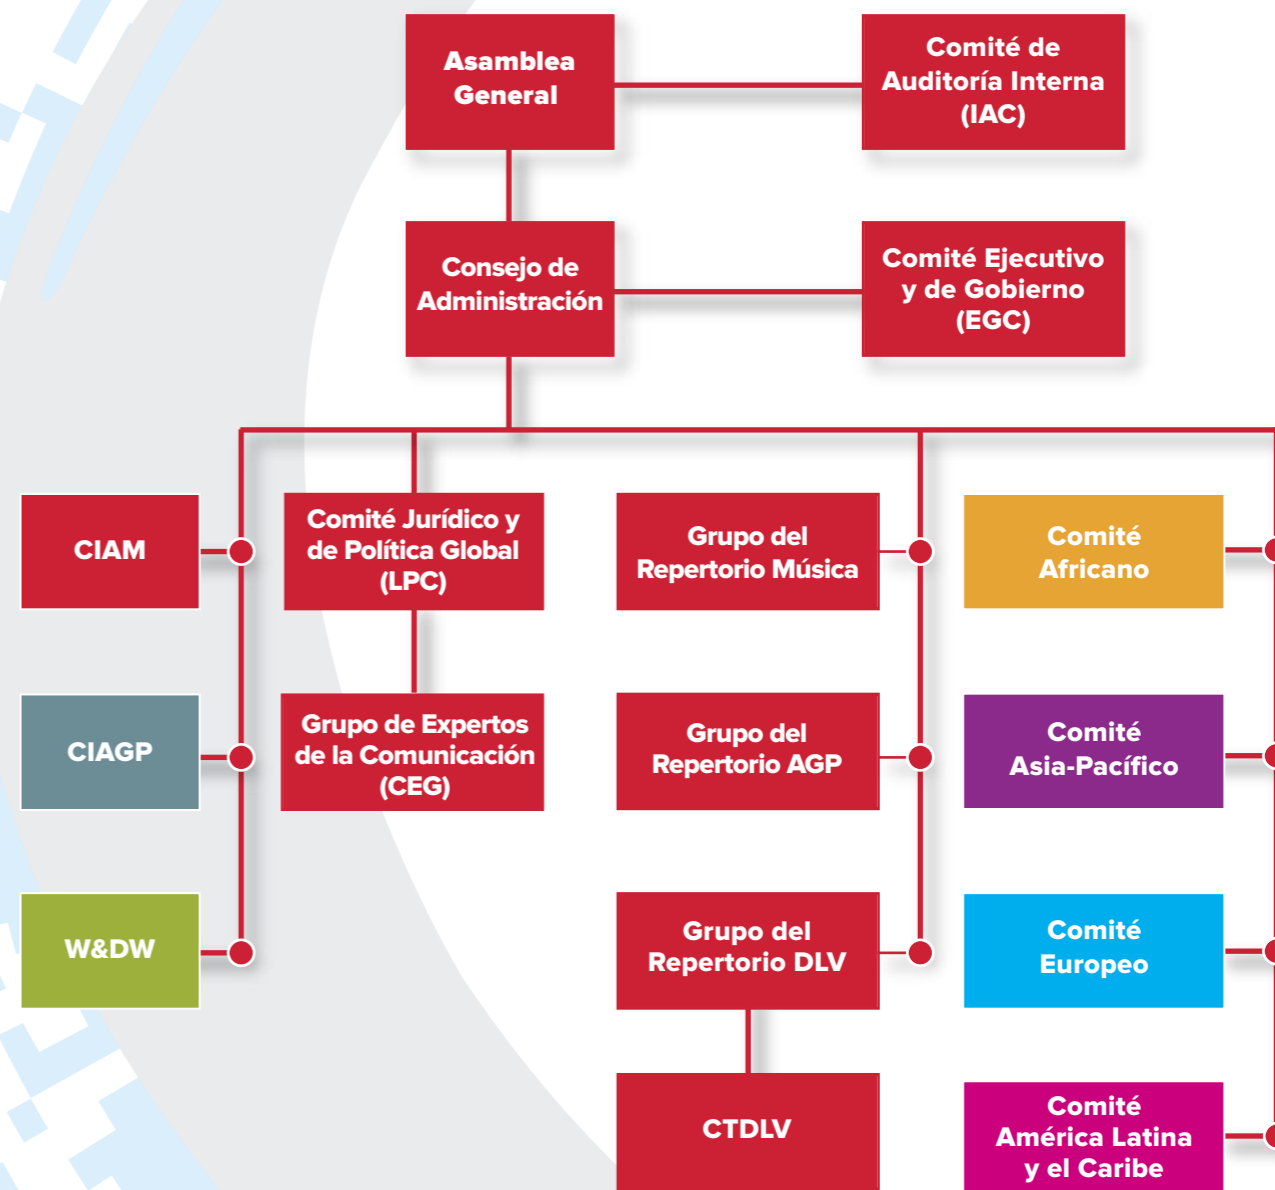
Asamblea General

Comité de Auditoría Interna (IAC)

Consejo de Administración

Comité Ejecutivo y de Gobierno (EGC)

CIAM

CIAGP

W&DW

Comité Jurídico y de Política Global (LPC)

Grupo de Expertos de la Comunicación (CEG)

Grupo del Repertorio Música

Grupo del Repertorio AGP

Grupo del Repertorio DLV

CTDLV

Comité Africano

Comité Asia-Pacífico

Comité Europeo

Comité América Latina y el Caribe